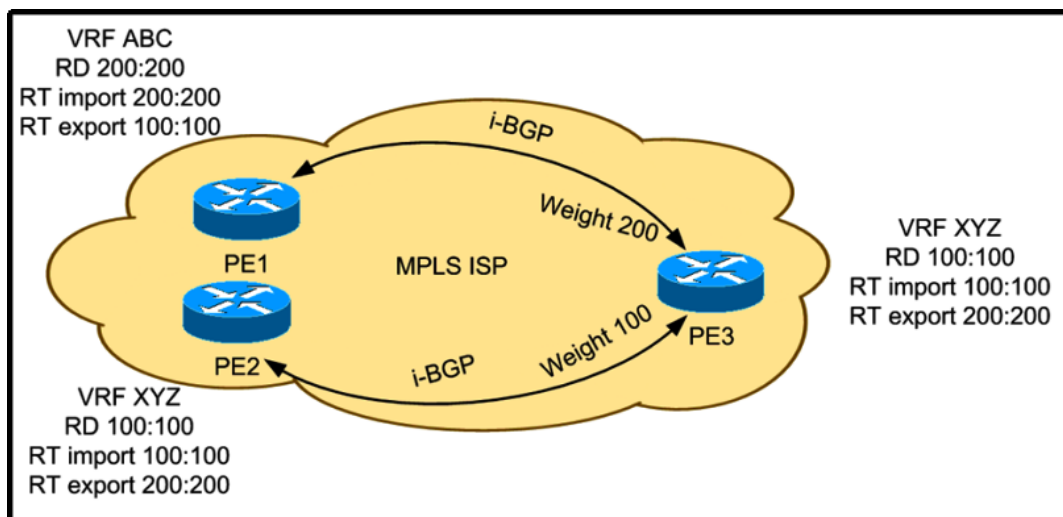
VRF ABC
RD 200:200
RT import 200:200
RT export 100:100

i-BGP

Weight 200

PE1

MPLS ISP

PE2

Weight 100

i-BGP

PE3

VRF XYZ
RD 100:100
RT import 100:100
RT export 200:200

VRF XYZ
RD 100:100
RT import 100:100
RT export 200:200